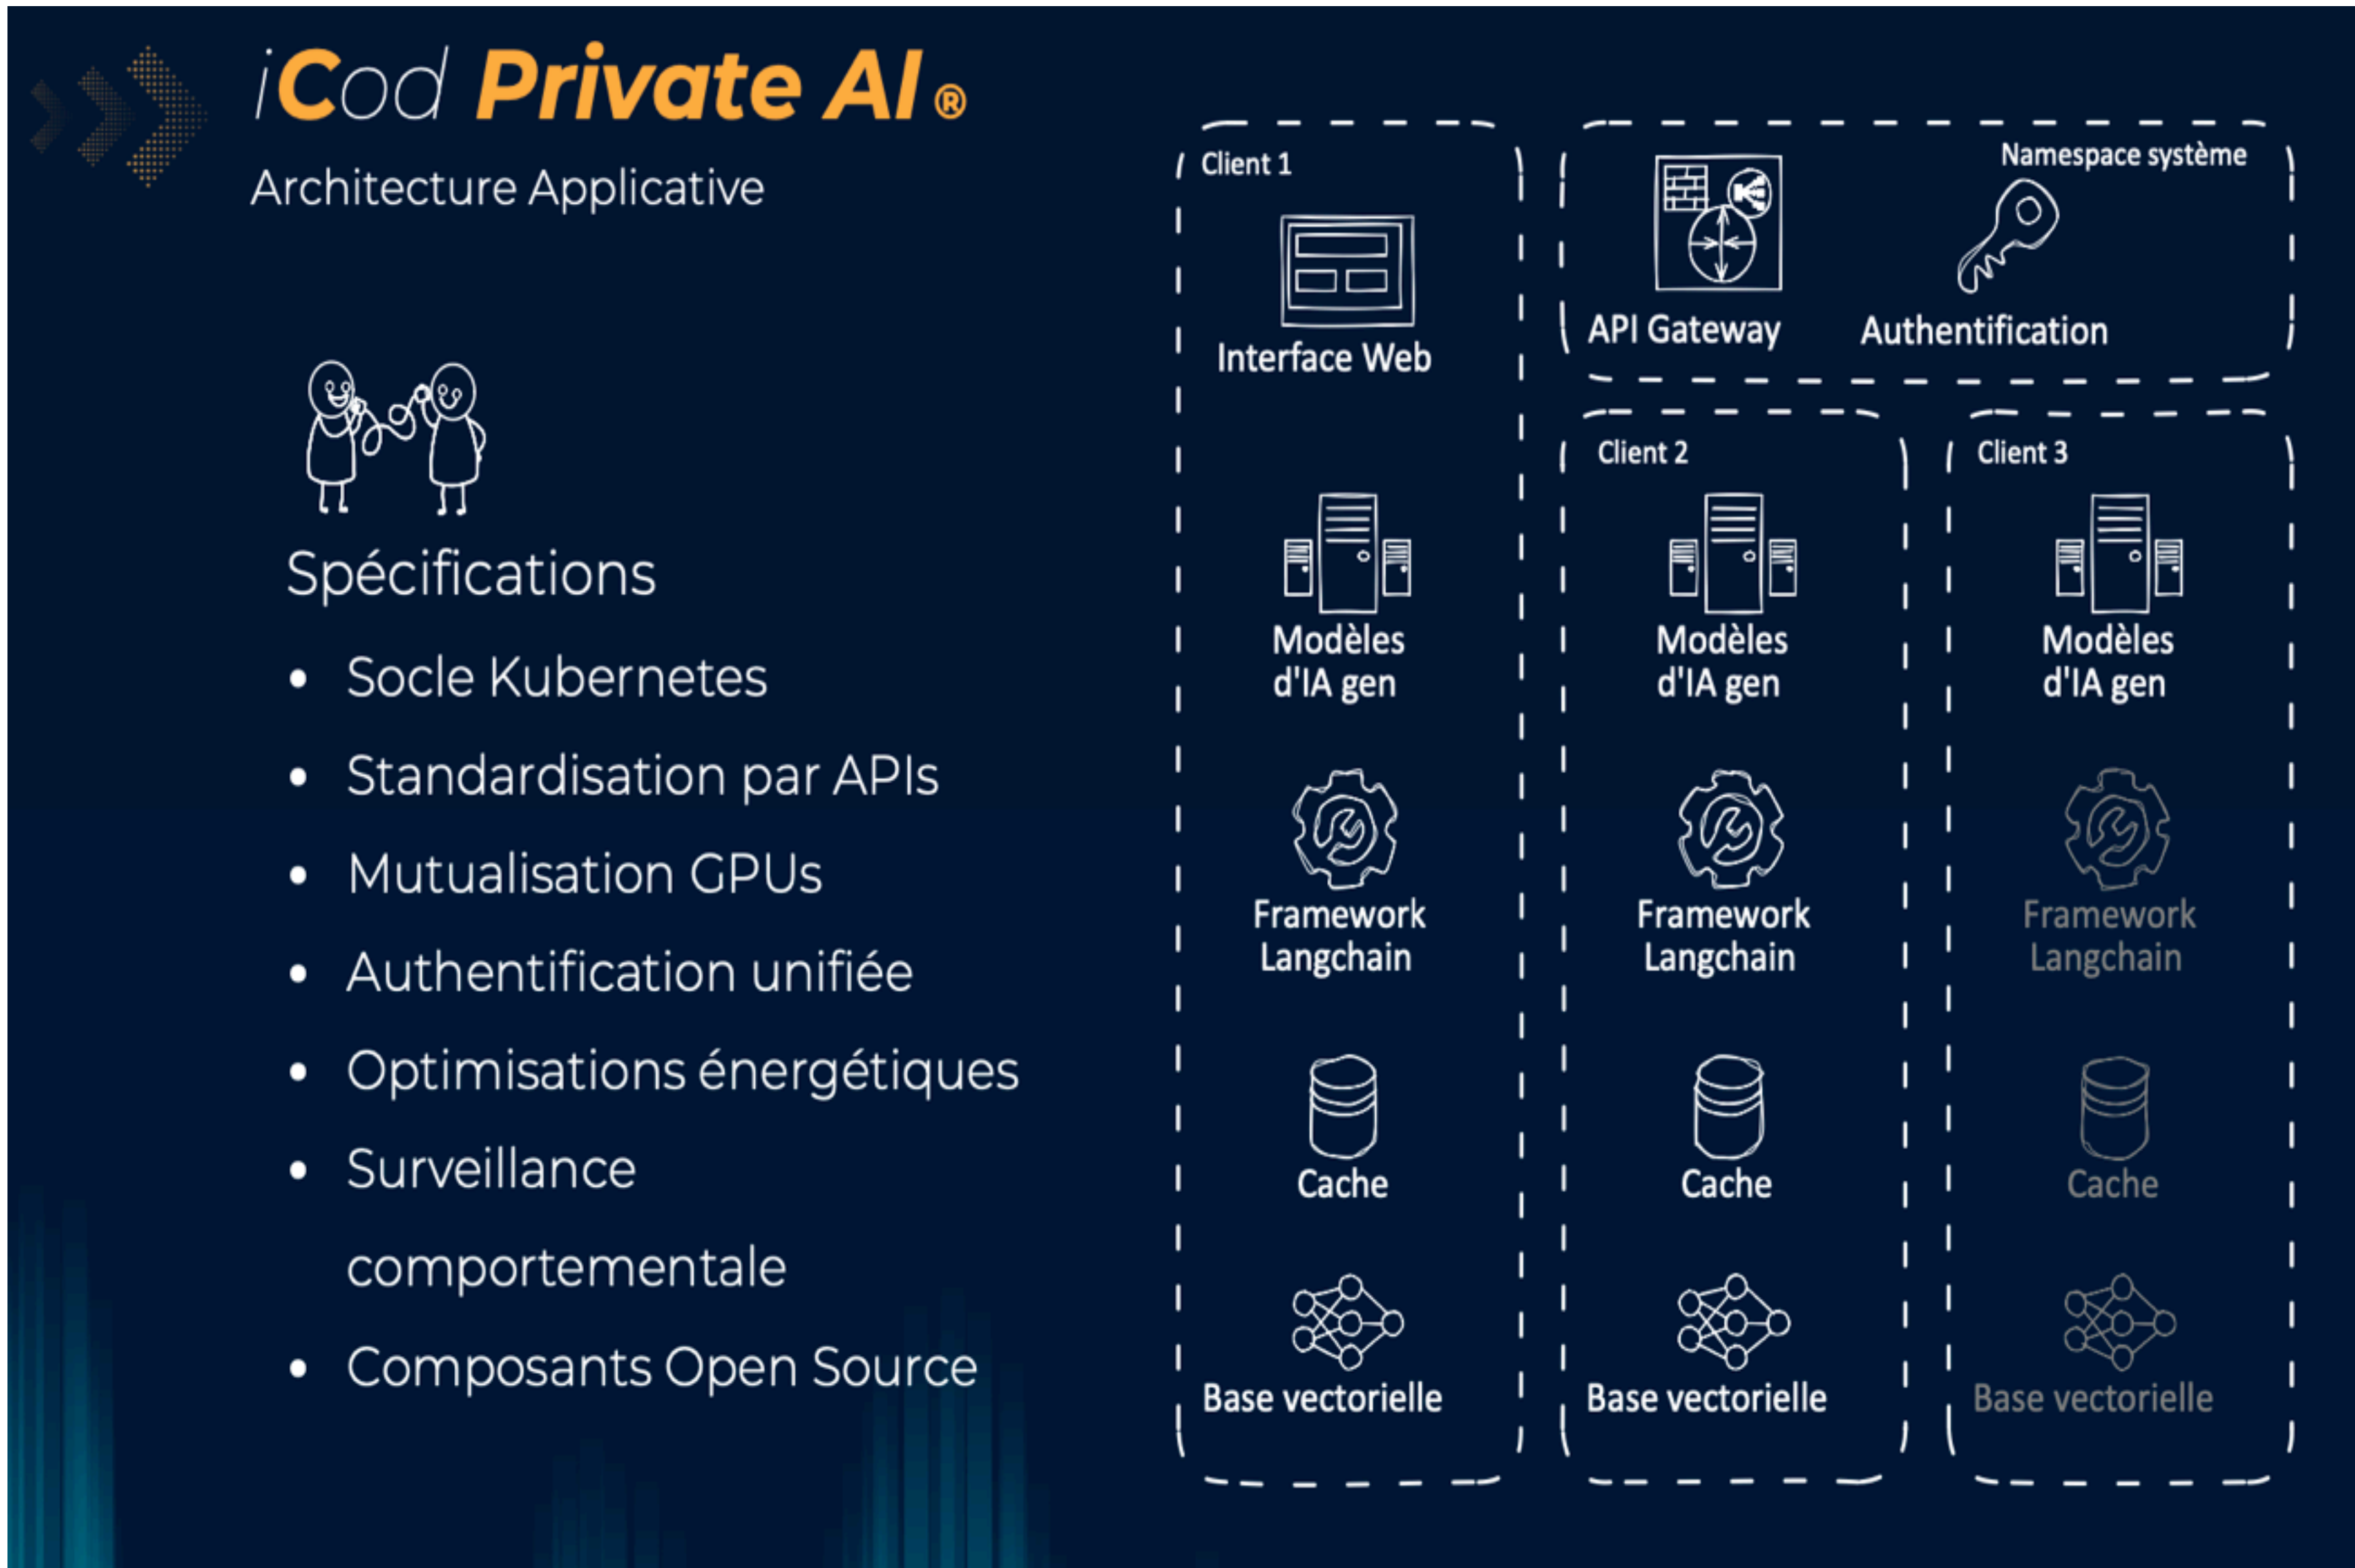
iCod Private AI®
Architecture Applicative

Spécifications

- Socle Kubernetes
- Standardisation par APIs
- Mutualisation GPUs
- Authentification unifiée
- Optimisations énergétiques
- Surveillance comportementale
- Composants Open Source

Client 1
Interface Web
Modèles d'IA gen
Framework Langchain
Cache
Base vectorielle

Namespace système
API Gateway
Authentification

Client 2
Modèles d'IA gen
Framework Langchain
Cache
Base vectorielle

Client 3
Modèles d'IA gen
Framework Langchain
Cache
Base vectorielle